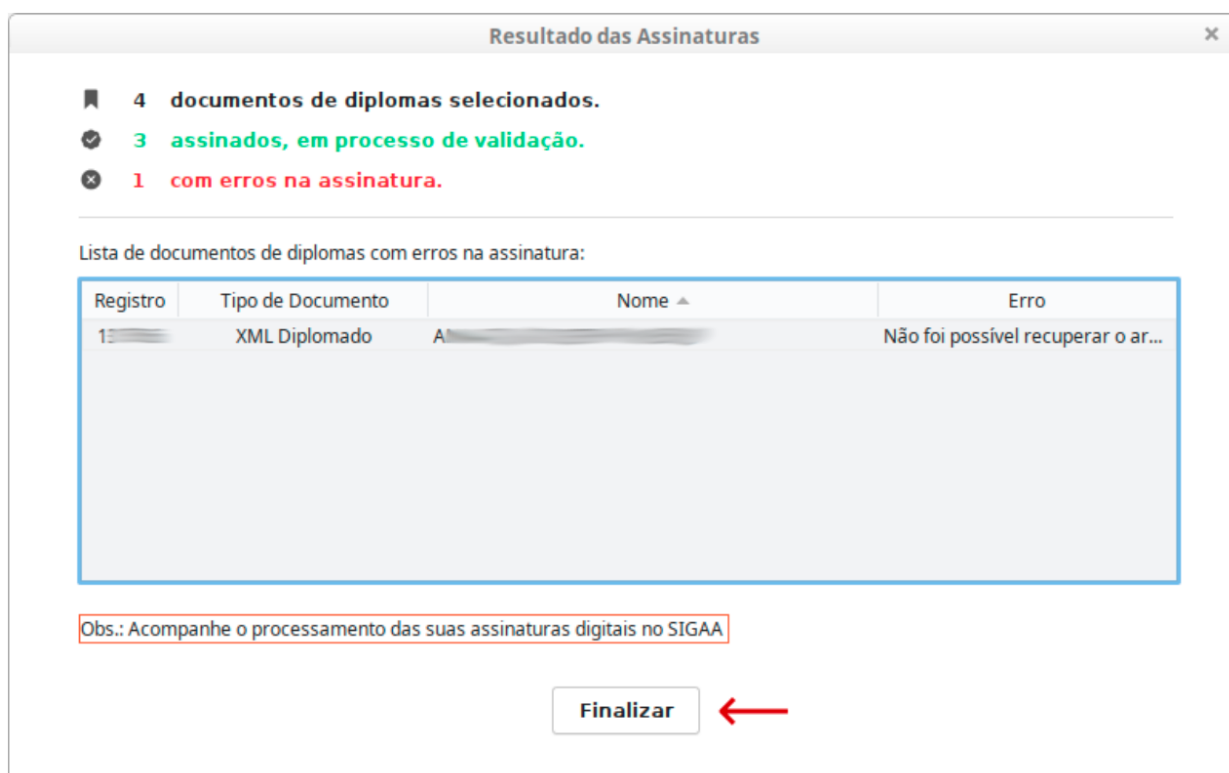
Resultado das Assinaturas ×

4 documentos de diplomas selecionados.

3 assinados, em processo de validação.

1 com erros na assinatura.

Lista de documentos de diplomas com erros na assinatura:

| Registro | Tipo de Documento | Nome | Erro |
|---|---|---|---|
| 1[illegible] | XML Diplomado | A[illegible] | Não foi possível recuperar o ar... |

Obs.: Acompanhe o processamento das suas assinaturas digitais no SIGAA

Finalizar